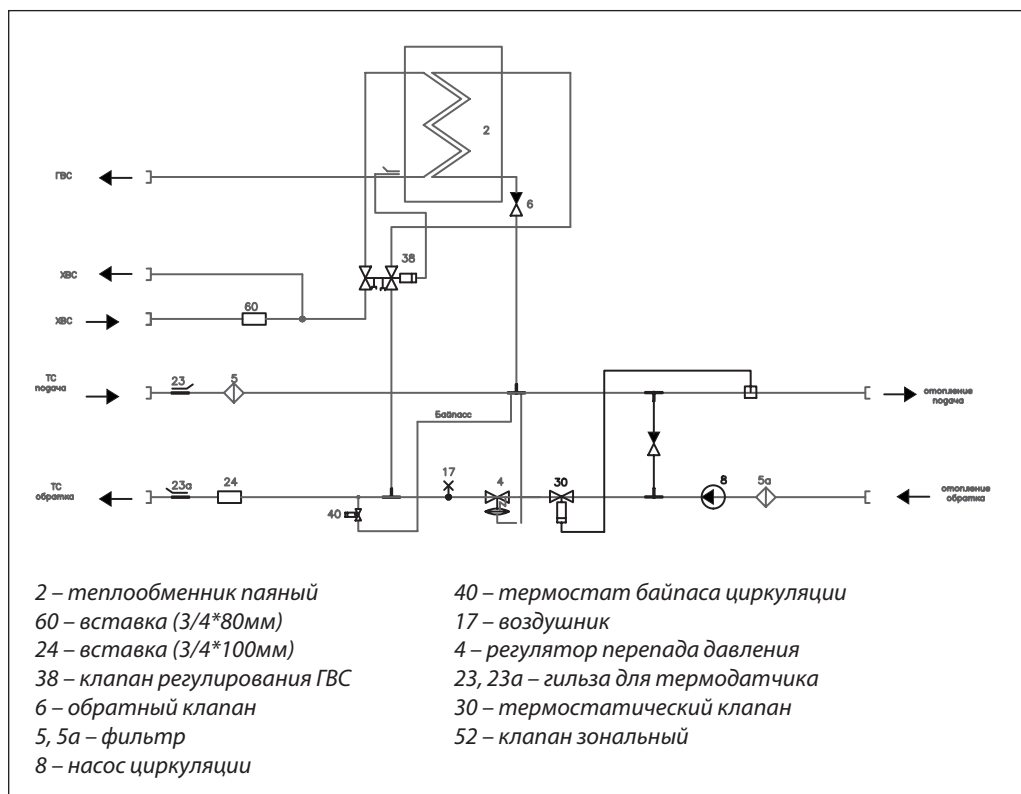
2

ГВС

6

ХВС

38

ХВС

60

ТС подача

23

5

отопление подача

Байпасс

ТС обратка

23а

24

17

4

30

8

5а

отопление обратка

40

2 – теплообменник паяный
60 – вставка (3/4*80мм)
24 – вставка (3/4*100мм)
38 – клапан регулирования ГВС
6 – обратный клапан
5, 5а – фильтр
8 – насос циркуляции

40 – термостат байпаса циркуляции
17 – воздушник
4 – регулятор перепада давления
23, 23а – гильза для термодатчика
30 – термостатический клапан
52 – клапан зональный